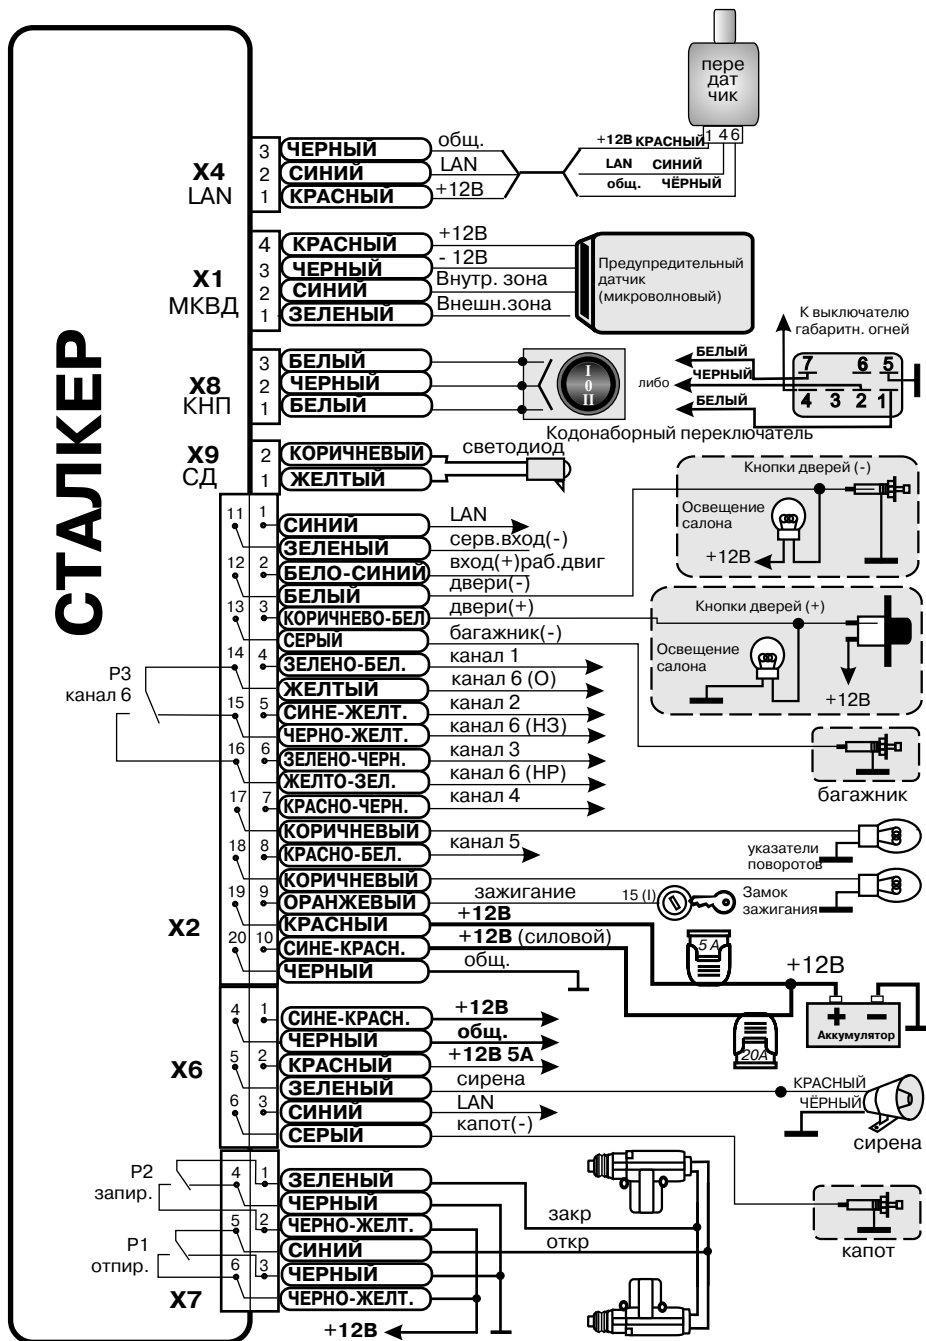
пере дат чик

+12В КРАСНЫЙ 1 4 6
LAN СИНИЙ
общ. ЧЁРНЫЙ

СТАЛКЕР

X4 LAN
3 ЧЕРНЫЙ общ.
2 СИНИЙ LAN
1 КРАСНЫЙ +12В

X1 МКВД
4 КРАСНЫЙ +12В
3 ЧЕРНЫЙ - 12В
2 СИНИЙ Внутр. зона
1 ЗЕЛЕНЫЙ Внешн.зона

Предупредительный датчик (микроволновый)

К выключателю габаритн. огней

X8 КНП
3 БЕЛЫЙ
2 ЧЕРНЫЙ
1 БЕЛЫЙ

I 0 II

БЕЛЫЙ
ЧЕРНЫЙ
либо
БЕЛЫЙ
7 6 5
4 3 2 1

Кодонаборный переключатель

X9 СД
2 КОРИЧНЕВЫЙ светодиод
1 ЖЕЛТЫЙ

Кнопки дверей (-)
Освещение салона
+12В

Кнопки дверей (+)
Освещение салона
+12В

X2
11 1 СИНИЙ LAN
ЗЕЛЕНЫЙ серв.вход(-)
12 2 БЕЛО-СИНИЙ вход(+)раб.двиг
БЕЛЫЙ двери(-)
13 3 КОРИЧНЕВО-БЕЛ двери(+)
СЕРЫЙ багажник(-)
14 4 ЗЕЛЕНО-БЕЛ. канал 1
ЖЕЛТЫЙ канал 6 (О)
15 5 СИНЕ-ЖЕЛТ. канал 2
ЧЕРНО-ЖЕЛТ. канал 6 (НЗ)
16 6 ЗЕЛЕНО-ЧЕРН. канал 3
ЖЕЛТО-ЗЕЛ. канал 6 (НР)
17 7 КРАСНО-ЧЕРН. канал 4
КОРИЧНЕВЫЙ
18 8 КРАСНО-БЕЛ. канал 5
КОРИЧНЕВЫЙ
19 9 ОРАНЖЕВЫЙ зажигание
КРАСНЫЙ +12В
20 10 СИНЕ-КРАСН. +12В (силовой)
ЧЕРНЫЙ общ.

Р3 канал 6

багажник
указатели поворотов
15 (I)
Замок зажигания
5А
+12В
20А
Аккумулятор

X6
4 1 СИНЕ-КРАСН. +12В
ЧЕРНЫЙ общ.
5 2 КРАСНЫЙ +12В 5А
ЗЕЛЕНЫЙ сирена
6 3 СИНИЙ LAN
СЕРЫЙ капот(-)

КРАСНЫЙ
ЧЁРНЫЙ
сирена

X7
Р2 запир.
Р1 отпир.
4 1 ЗЕЛЕНЫЙ
ЧЕРНЫЙ
5 2 ЧЕРНО-ЖЕЛТ.
СИНИЙ
6 3 ЧЕРНЫЙ
ЧЕРНО-ЖЕЛТ.

закр
откр
капот
+12В